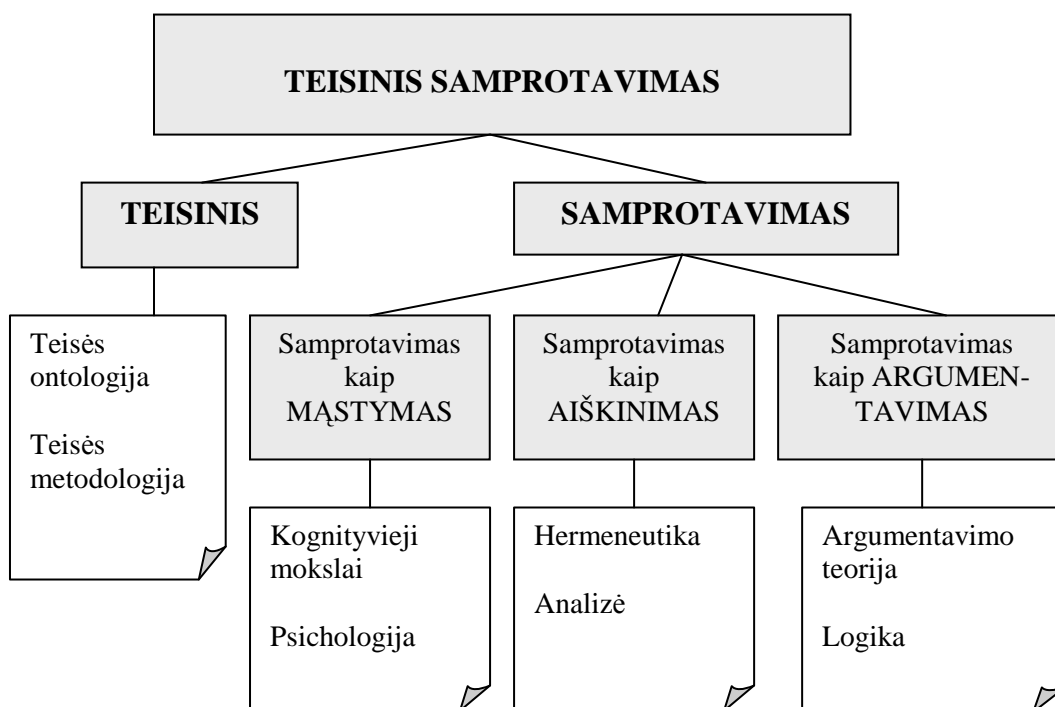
TEISINIS SAMPROTAVIMAS

TEISINIS

SAMPROTAVIMAS

Teisės ontologija

Teisės metodologija

Samprotavimas kaip MĄSTYMAS

Samprotavimas kaip AIŠKINIMAS

Samprotavimas kaip ARGUMENTAVIMAS

Kognityvieji mokslai

Psichologija

Hermeneutika

Analizė

Argumentavimo teorija

Logika